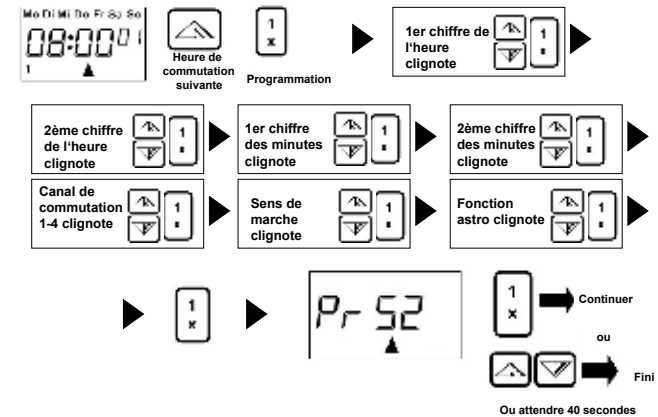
Mo Di Mi Do Fr Sa So
08:00
1

Heure de commutation suivante

1
x
Programmation

1er chiffre de l'heure clignote
1

2ème chiffre de l'heure clignote
1

1er chiffre des minutes clignote
1

2ème chiffre des minutes clignote
1

Canal de commutation 1-4 clignote
1

Sens de marche clignote
1

Fonction astro clignote
1

1
x

Pr 52

1
x
Continuer

ou

Fini

Ou attendre 40 secondes